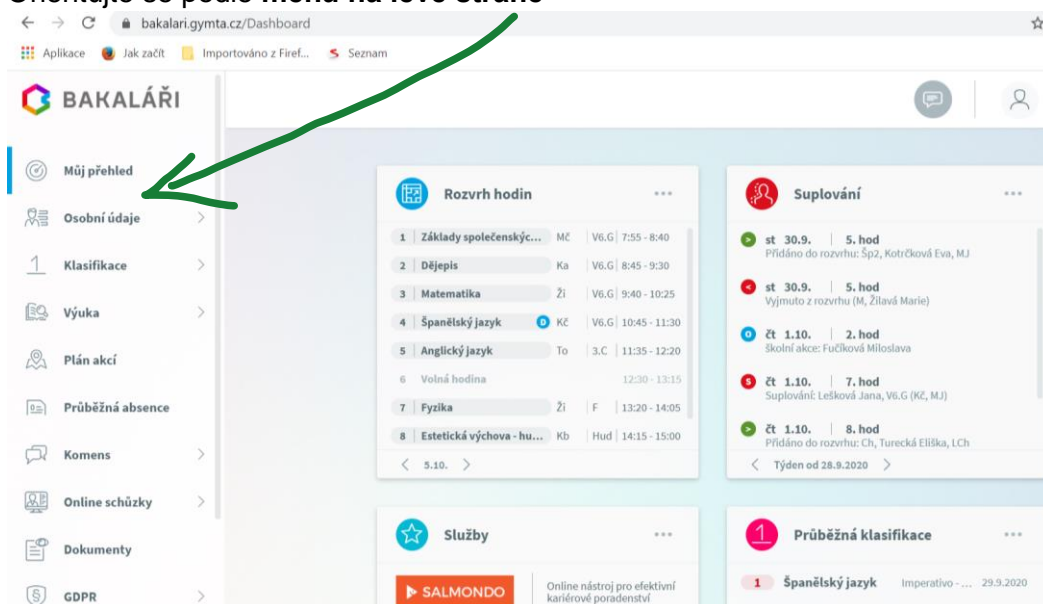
Orientujte se podle **menu na levé straně**

bakalari.gymta.cz/Dashboard

Aplikace Jak začít Importováno z Firef... Seznam

BAKALÁŘI

Můj přehled
Osobní údaje
Klasifikace
Výuka
Plán akcí
Průběžná absence
Komens
Online schůzky
Dokumenty
GDPR

Rozvrh hodin ...

| | | | | |
|---|---|---|---|---|
| 1 | Základy společenskýc... | Mč | V6.G | 7:55 - 8:40 |
| 2 | Dějepis | Ka | V6.G | 8:45 - 9:30 |
| 3 | Matematika | Ži | V6.G | 9:40 - 10:25 |
| 4 | Španělský jazyk D | Kč | V6.G | 10:45 - 11:30 |
| 5 | Anglický jazyk | To | 3.C | 11:35 - 12:20 |
| 6 | Volná hodina | | | 12:30 - 13:15 |
| 7 | Fyzika | Ži | F | 13:20 - 14:05 |
| 8 | Estetická výchova - hu... | Kb | Hud | 14:15 - 15:00 |

< 5.10. >

Suplování ...

st 30.9. | 5. hod
Přidáno do rozvrhu: Šp2, Kotrčková Eva, MJ

st 30.9. | 5. hod
Vyjmuto z rozvrhu (M, Žilavá Marie)

čt 1.10. | 2. hod
Školní akce: Fučíková Miloslava

čt 1.10. | 7. hod
Suplování: Lešková Jana, V6.G (Kč, MJ)

čt 1.10. | 8. hod
Přidáno do rozvrhu: Ch, Turecká Eliška, LCh

< Týden od 28.9.2020 >

Služby ...

SALMONDO
Online nástroj pro efektivní kariérové poradenství

Průběžná klasifikace ...

1 Španělský jazyk Imperativo - ... 29.9.2020